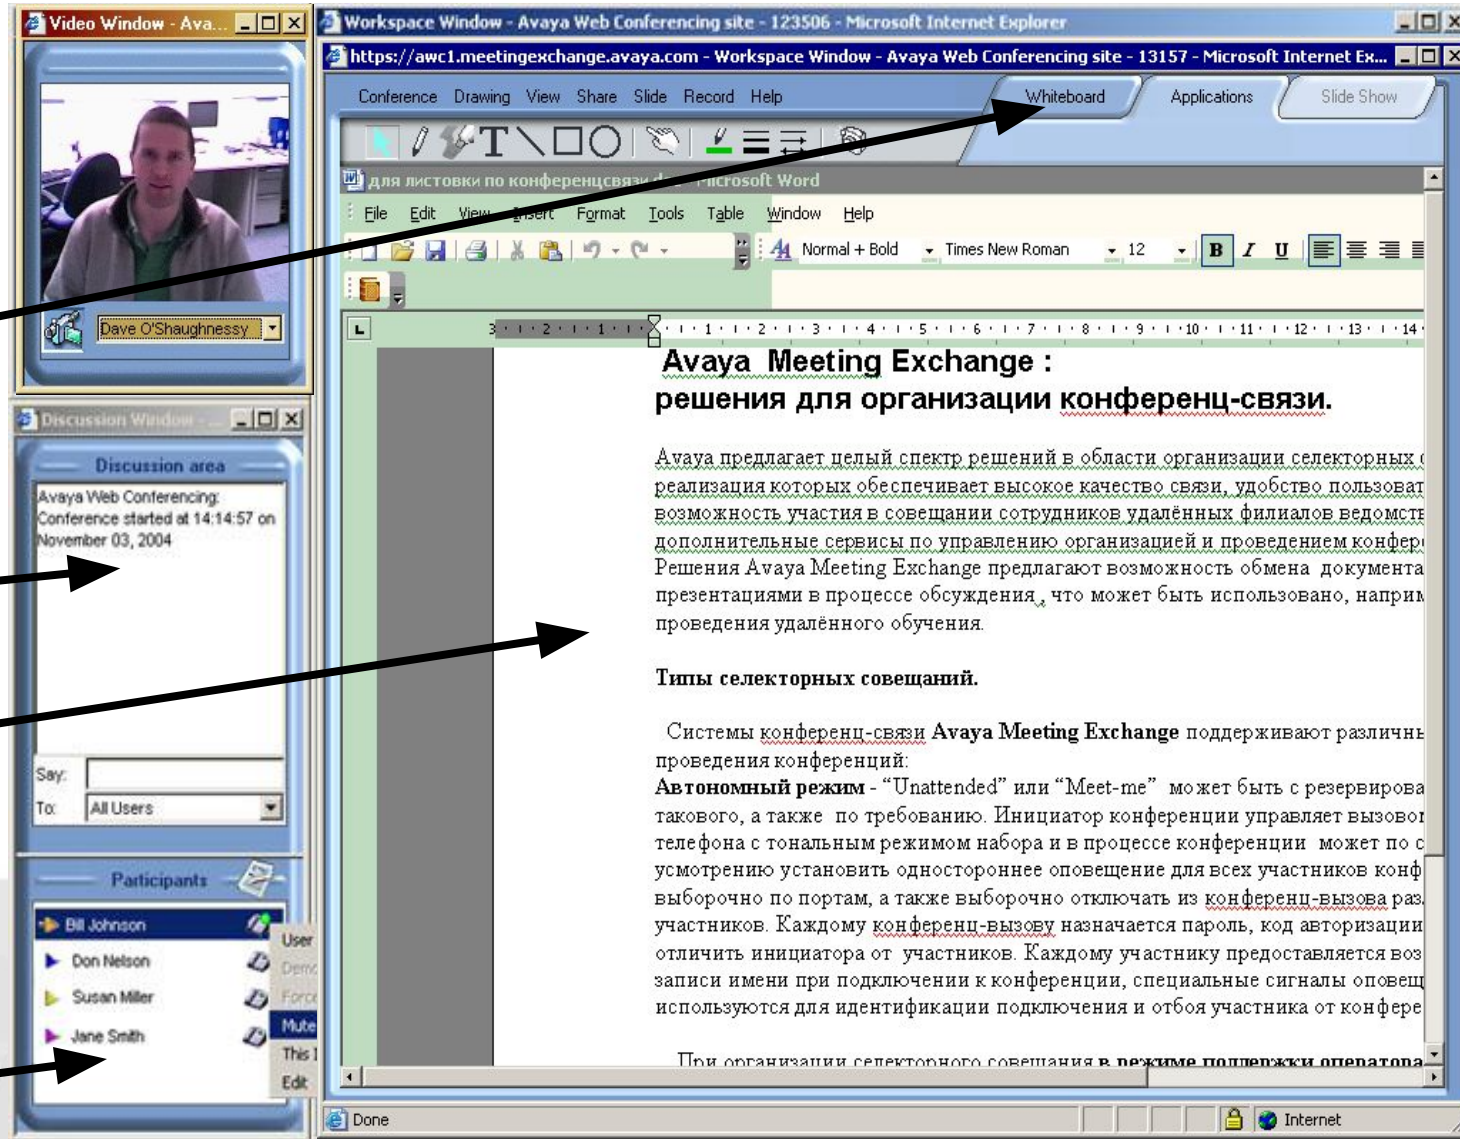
Video Window - Ava...

Dave O'Shaughnessy

Discussion Window

Discussion area

Avaya Web Conferencing: Conference started at 14:14:57 on November 03, 2004

Say:

To: All Users

Participants

Bill Johnson

Don Nelson

Susan Miller

Jane Smith

User

Demo

Force

Mute

This I

Edit

Workspace Window - Avaya Web Conferencing site - 123506 - Microsoft Internet Explorer

https://awc1.meetingexchange.avaya.com - Workspace Window - Avaya Web Conferencing site - 13157 - Microsoft Internet Ex...

Conference Drawing View Share Slide Record Help

Whiteboard Applications Slide Show

для листовки по конференцсвязи.doc - Microsoft Word

File Edit View Insert Format Tools Table Window Help

Normal + Bold Times New Roman 12 B I U

Avaya Meeting Exchange :
решения для организации конференц-связи.

Avaya предлагает целый спектр решений в области организации селекторных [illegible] реализация которых обеспечивает высокое качество связи, удобство пользоват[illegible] возможность участия в совещании сотрудников удалённых филиалов ведомст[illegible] дополнительные сервисы по управлению организацией и проведением конфер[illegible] Решения Avaya Meeting Exchange предлагают возможность обмена документа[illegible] презентациями в процессе обсуждения, что может быть использовано, наприм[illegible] проведения удалённого обучения.

Типы селекторных совещаний.

Системы конференц-связи Avaya Meeting Exchange поддерживают различн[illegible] проведения конференций:
Автономный режим - "Unattended" или "Meet-me" может быть с резервирова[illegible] такового, а также по требованию. Инициатор конференции управляет вызово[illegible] телефона с тональным режимом набора и в процессе конференции может по с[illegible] усмотрению установить одностороннее оповещение для всех участников конф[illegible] выборочно по портам, а также выборочно отключать из конференц-вызова раз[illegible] участников. Каждому конференц-вызову назначается пароль, код авторизации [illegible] отличить инициатора от участников. Каждому участнику предоставляется воз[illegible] записи имени при подключении к конференции, специальные сигналы оповещ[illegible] используются для идентификации подключения и отбоя участника от конфере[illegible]

При организации селекторного совещания в режиме поддержки оператора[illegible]

Done

Internet